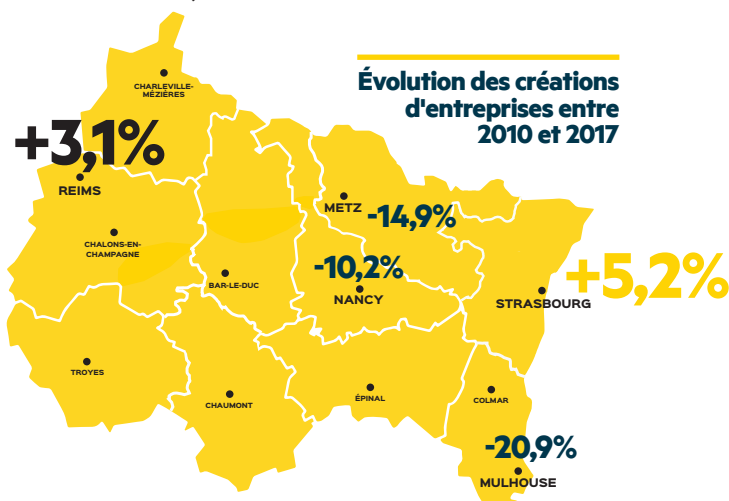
Évolution des créations d'entreprises entre 2010 et 2017

CHARLEVILLE-MÉZIÈRES

+3,1%

REIMS

CHALONS-EN-CHAMPAGNE

METZ

-14,9%

-10,2%

BAR-LE-DUC

NANCY

STRASBOURG

+5,2%

TROYES

CHAUMONT

ÉPINAL

COLMAR

-20,9%

MULHOUSE